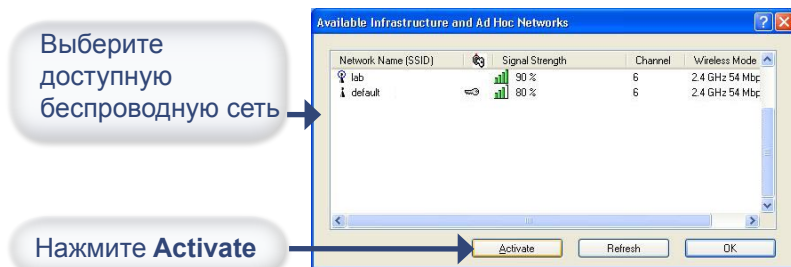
Выберите доступную беспроводную сеть

Нажмите **Activate**

Available Infrastructure and Ad Hoc Networks

| Network Name (SSID) | | Signal Strength | Channel | Wireless Mode |
|---|---|---|---|---|
| lab | | 90 % | 6 | 2.4 GHz 54 Mbp |
| default | | 80 % | 6 | 2.4 GHz 54 Mbp |

Activate | Refresh | OK